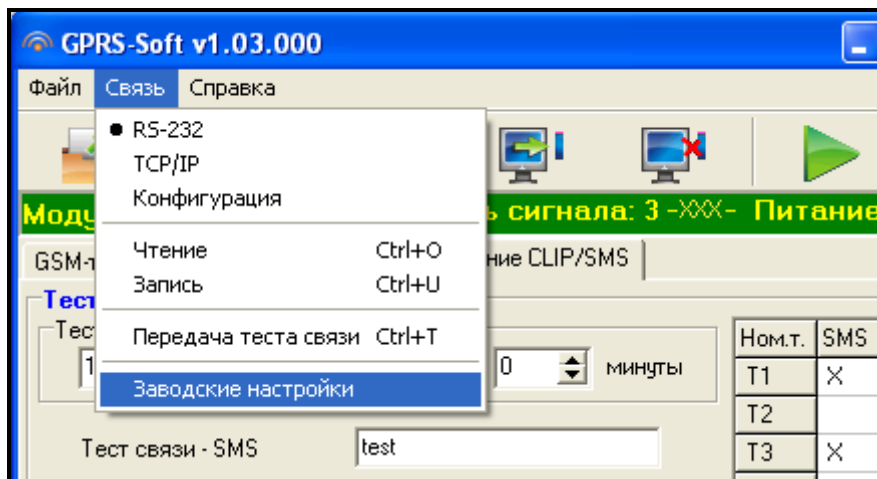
GPRS-Soft v1.03.000

Файл Связь Справка

RS-232
TCP/IP
Конфигурация

Чтение Ctrl+O
Запись Ctrl+U

Передача теста связи Ctrl+T

Заводские настройки

Моду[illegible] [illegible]ь сигнала: 3 -XXX- Питание

GSM-т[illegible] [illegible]ние CLIP/SMS

Тест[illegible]

Тес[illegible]

1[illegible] 0 минуты

Тест связи - SMS test

| Ном.т. | SMS |
|---|---|
| T1 | X |
| T2 | |
| T3 | X |